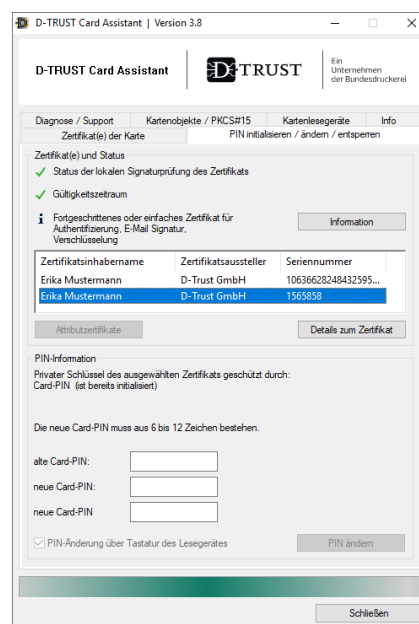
D-TRUST Card Assistant | Version 3.8

D-TRUST Card Assistant

D-TRUST

Ein Unternehmen der Bundesdruckerei

Diagnose / Support
Kartenobjekte / PKCS#15
Kartenlesegeräte
Info
Zertifikat(e) der Karte
PIN initialisieren / ändern / entsperren

Zertifikat(e) und Status

Status der lokalen Signaturprüfung des Zertifikats

Gültigkeitszeitraum

Fortgeschrittenes oder einfaches Zertifikat für Authentifizierung, E-Mail Signatur, Verschlüsselung

Information

| Zertifikatsinhabername | Zertifikatsaussteller | Seriennummer |
|---|---|---|
| Erika Mustermann | D-Trust GmbH | 10636628248432595... |
| Erika Mustermann | D-Trust GmbH | 1565858 |

Attributzertifikate

Details zum Zertifikat

PIN-Information

Privater Schlüssel des ausgewählten Zertifikats geschützt durch:
Card-PIN (ist bereits initialisiert)

Die neue Card-PIN muss aus 6 bis 12 Zeichen bestehen.

alte Card-PIN:

neue Card-PIN:

neue Card-PIN

PIN-Änderung über Tastatur des Lesegerätes

PIN ändern

Schließen